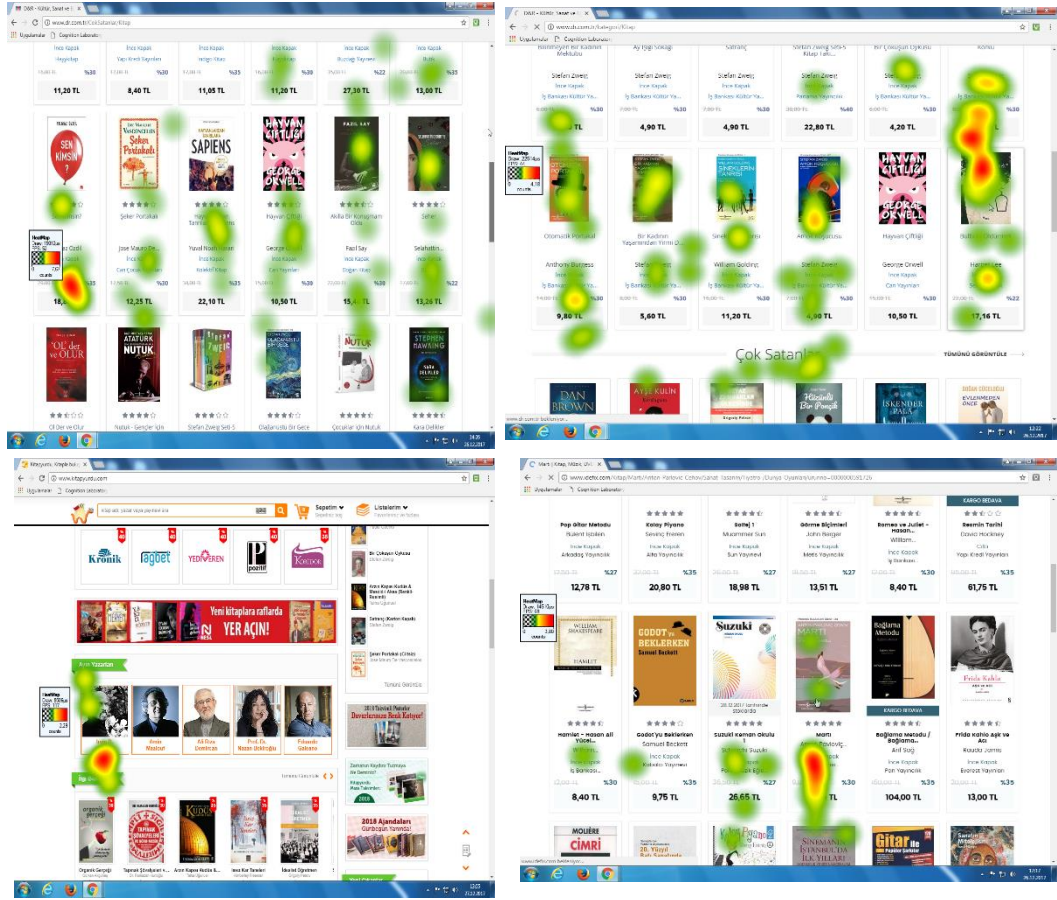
D&R - Kültür, Sanat ve

www.dr.com.tr/CokSatanlar/Kitap

Uygulamalar Cognition Laboratory

İnce Kapak | İnce Kapak | İnce Kapak | İnce Kapak | İnce Kapak | İnce Kapak

%30 | %30 | %35 | %22 | %35

11,20 TL | 8,40 TL | 11,05 TL | 11,20 TL | 27,30 TL | 13,00 TL

SEN KİMSİN | Şeker Portakalı | SAPIENS | HAYVAN ÇİFTLİĞİ GEORGE ORWELL | FAZIL SAY

Şeker Portakalı | Hayvan Çiftliği | Akılla Bir Konuşmam Oldu | Sefer

Jose Mauro De... | Yuval Noah Harari | George Orwell | Fazıl Say | Selahattin...

Can Çocuk Yayınları | Kolektif Kitap | Can Yayınları | Doğan Kitap

18,... | 12,25 TL | 22,10 TL | 10,50 TL | 15,40 TL | 13,26 TL

OL der ve OLUR | ATATÜRK NUTUK | STEPHEN HAWKING

Ol Der ve Olur | Nutuk - Gençler İçin | Stefan Zweig Seti 5 | Olağanüstü Bir Gece | Çocuklar İçin Nutuk | Kara Delikler

D&R - Kültür, Sanat ve

www.dr.com.tr/Kategori/Kitap

Uygulamalar Cognition Laboratory

Stefan Zweig | Stefan Zweig | Stefan Zweig | Stefan Zweig

İnce Kapak | İnce Kapak | İnce Kapak

İş Bankası Kültür Ya...

%30 | %30 | %30 | %40 | %30 | %30

4,90 TL | 4,90 TL | 22,80 TL | 4,20 TL

Otomatik Portakal | Bir Kadının Yaşamından Yirmi D... | Sineklerin Tanrısı | Amok Koşucusu | Hayvan Çiftliği

Anthony Burgess | Stefan Zweig | William Golding | Stefan Zweig | George Orwell | Harper Lee

İş Bankası Kültür Ya... | Can Yayınları

%30 | %30 | %30 | %30 | %30 | %22

9,80 TL | 5,60 TL | 11,20 TL | 4,90 TL | 10,50 TL | 17,16 TL

Çok Satanlar

TÜMÜNÜ GÖRÜNTÜLE

DAN BROWN | AYŞE KULİN | İSKENDER PALA

Kitapyurdu, Kitaplar kitab...

www.kitapyurdu.com

Uygulamalar Cognition Laboratory

Sepetim | Listelerim

Kronik | Yediveren | Pozitif

Bir Çöküşün Öyküsü

Amok Koşucu Kadın & Mesafe Allem

Satranç (Sostan Kapak)

Şeker Portakalı (Ciltsiz)

Yeni kitaplara raflarda YER AÇIN!

Ayın Yazarları

Ömür Mastınal | Ali Rıza Demircan | Prof. Dr. Nazan Bekiroğlu | Eduardo Galeano

Organik Gerçeği | Toprak Şifadır | Amin Kapısı Kudüs | Ince Kar Taneleri | İdealist Öğretmen

2018 Ajandaları

Martı | Kitap, Müzik, Film...

www.idefix.com/Kitap/Marti/Anton-Pavlovic-Cehov/Sanat/Tiyatro/Dunya-Oyunlari/urunno=0000000...

Uygulamalar Cognition Laboratory

KARGO BEDAVA | KARGO BEDAVA

Pop Gitar Metodu | Kolay Piyano | Sateş 1 | Görme Biçimleri | Romeo ve Juliet - Hasan... | Resmin Tarihi

Rulent Işıklar | Sevinç Ereren | Muammer Sun | John Berger | William... | David Hockney

İnce Kapak | İnce Kapak | İnce Kapak | İnce Kapak | İnce Kapak | Cilti

Alkodey Yayıncılık | Sun Yayınevi | Metis Yayınları | İş Bankası | Yapı Kredi Yayınları

%27 | %35 | %27 | %30 | %35

12,78 TL | 20,80 TL | 18,98 TL | 13,51 TL | 8,40 TL | 61,75 TL

WILLIAM SHAKESPEARE | GODOT'yu BEKLERKEN Samuel Beckett | SUZUKI | Bağlama Metodu | Frida Kahlo

KARGO BEDAVA

Hamlet - Hasan ali Yücel... | Godot'yu Beklerken | Suzuki Keman Okulu 1 | Martı | Bağlama Metodu / Bağlama... | Frida Kahlo Aşk ve Acı

Samuel Beckett | Suzuki | Anton Pavlovic... | Arif Sağ | Rauda Jamis

İnce Kapak | İnce Kapak | İnce Kapak | İnce Kapak

İş Bankası | Pan Yayıncılık | Everest Yayınları

%30 | %35 | %30 | %30 | %35

8,40 TL | 9,75 TL | 26,65 TL | 104,00 TL | 13,00 TL

MOLİERE CİMRİ | Gitar